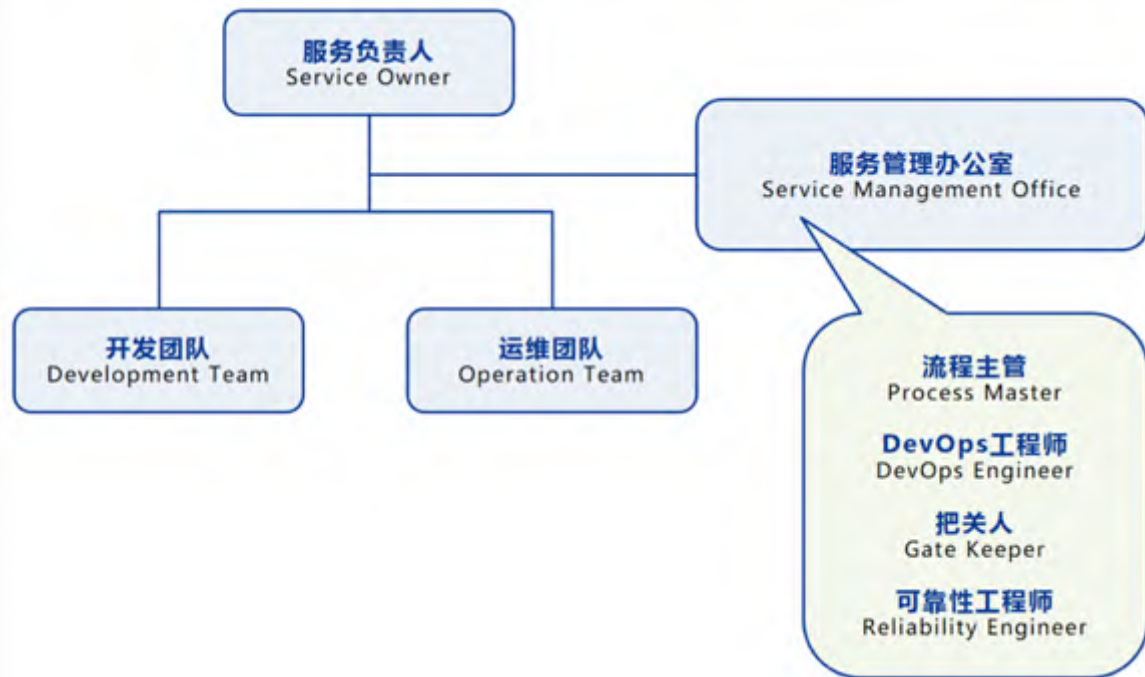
服务负责人
Service Owner

服务管理办公室
Service Management Office

开发团队
Development Team

运维团队
Operation Team

流程主管
Process Master

DevOps工程师
DevOps Engineer

把关人
Gate Keeper

可靠性工程师
Reliability Engineer